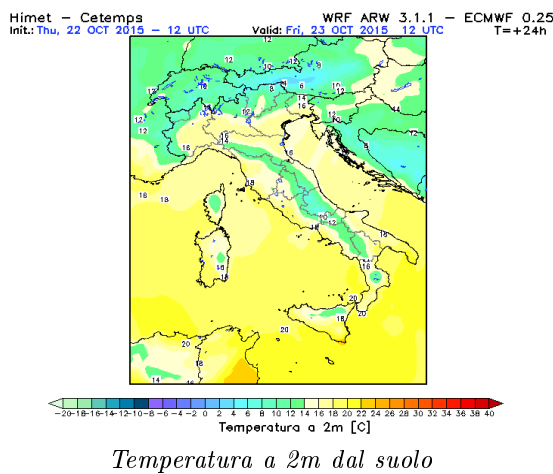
Himet – Cetemps
Init.: Thu, 22 OCT 2015 – 12 UTC

WRF ARW 3.1.1 – ECMWF 0.25
Valid: Fri, 23 OCT 2015 12 UTC
T=+24h

12
12
12
16
12
12
16
12
10
8
6
10
12
14
14
12
12
12
16
16
16
18
18
18
16
18
12
10
12
14
16
16
18
20
20
20
20
20
14
16

-20 -18 -16 -14 -12 -10 -8 -6 -4 -2 0 2 4 6 8 10 12 14 16 18 20 22 24 26 28 30 32 34 36 38 40
Temperatura a 2m [C]

Temperatura a 2m dal suolo